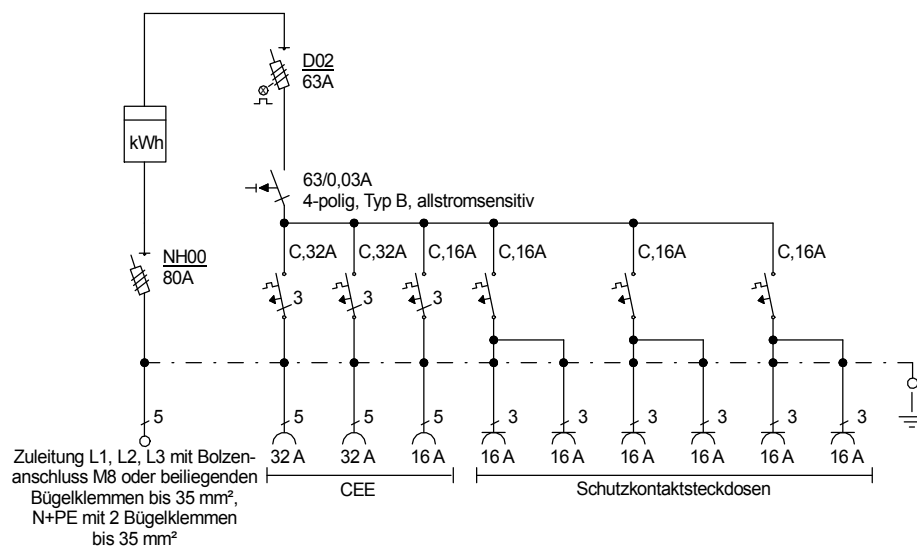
D02
63A

kWh

63/0,03A
4-polig, Typ B, allstromsensitiv

NH00
80A

C,32A C,32A C,16A C,16A C,16A C,16A

3 3 3

5 5 5 5 3 3 3 3 3 3

32 A 32 A 16 A 16 A 16 A 16 A 16 A 16 A 16 A

CEE

Schutzkontaktsteckdosen

Zuleitung L1, L2, L3 mit Bolzenanschluss M8 oder beiliegenden Bügelklemmen bis 35 mm², N+PE mit 2 Bügelklemmen bis 35 mm²